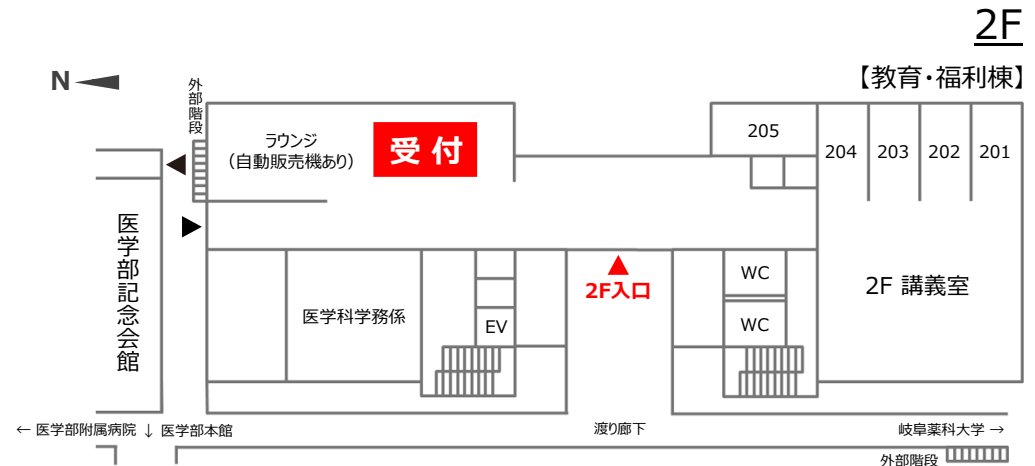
2F

【教育・福利棟】

N

外部階段

ラウンジ
（自動販売機あり）

受付

205

204 203 202 201

医学部記念会館

2F入口

WC

WC

EV

医学科学務係

2F 講義室

← 医学部附属病院 ↓ 医学部本館

渡り廊下

岐阜薬科大学 →

外部階段